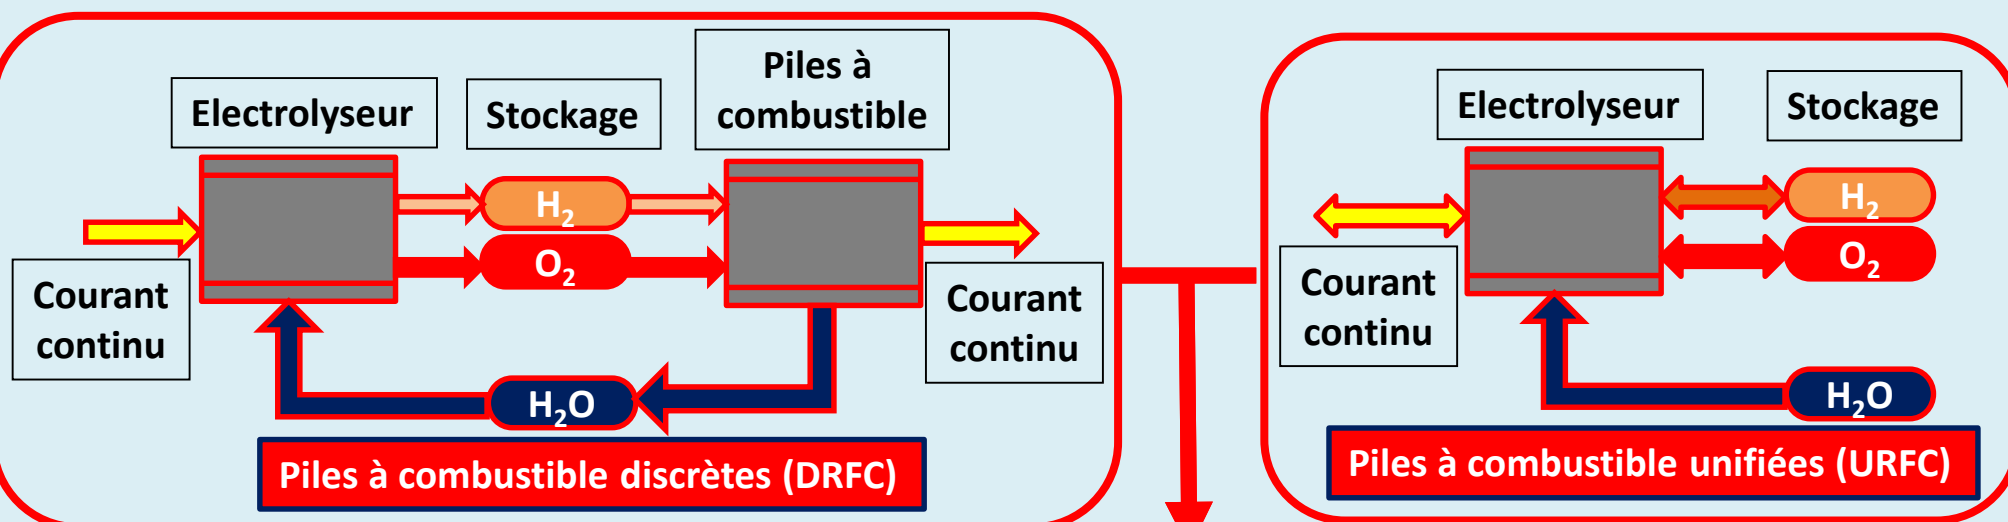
Electrolyseur

Stockage

Piles à combustible

$H_2$

$O_2$

Courant continu

Courant continu

$H_2O$

Piles à combustible discrètes (DRFC)

Electrolyseur

Stockage

$H_2$

$O_2$

Courant continu

$H_2O$

Piles à combustible unifiées (URFC)